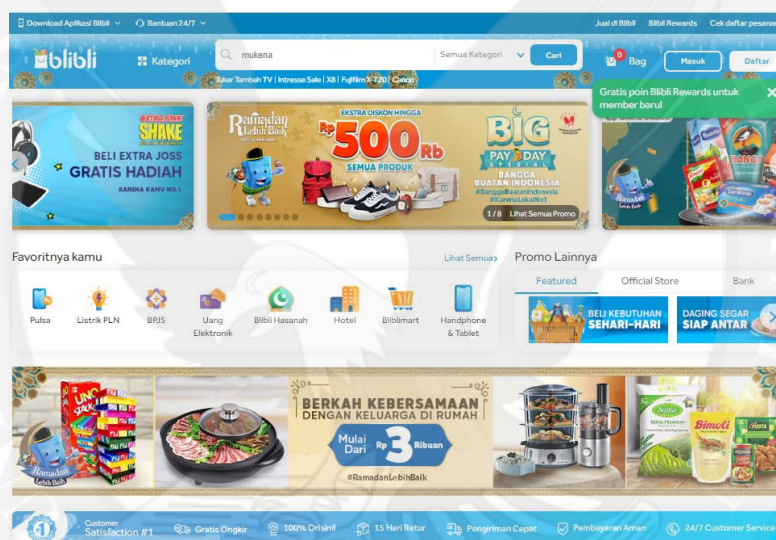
Download Aplikasi Blibli Bantuan 24/7 Jual di Blibli Blibli Rewards Cek daftar pesanan

blibli Kategori mukena Semua Kategori Cari 0 Bag Masuk Daftar

Bikar Tambah TV | Intresse Sale | X8 | Fujifilm X-T20 | Canon

Gratis poin Blibli Rewards untuk member baru!

SHAKE

BELI EXTRA JOSS GRATIS HADIAH

KARENA KAMU NO.1

Ramadan Lebih Baik

EKSTRA DISKON HINGGA Rp 500 Rb SEMUA PRODUK

BIG PAY DAY SPECIAL

BANGGA BUATAN INDONESIA #BanggaBuatanIndonesia #KarenaLokalNo1

1/8 Lihat Semua Promo

Favoritnya kamu Lihat Semua

Pulsa Listrik PLN BPJS Uang Elektronik Blibli Hasanah Hotel Bliblimart Handphone & Tablet

Promo Lainnya

Featured Official Store Bank

BELI KEBUTUHAN SEHARI-HARI

DAGING SEGAR SIAP ANTAR

UNO STACKO

BERKAH KEBERSAMAAN DENGAN KELUARGA DI RUMAH

Mulai Dari Rp 3 Ribuan

#RamadanLebihBaik

Ramadan Lebih Baik

Bimoli

Customer Satisfaction #1 Gratis Ongkir 100% Orisinil 15 Hari Retur Pengiriman Cepat Pembayaran Aman 24/7 Customer Service